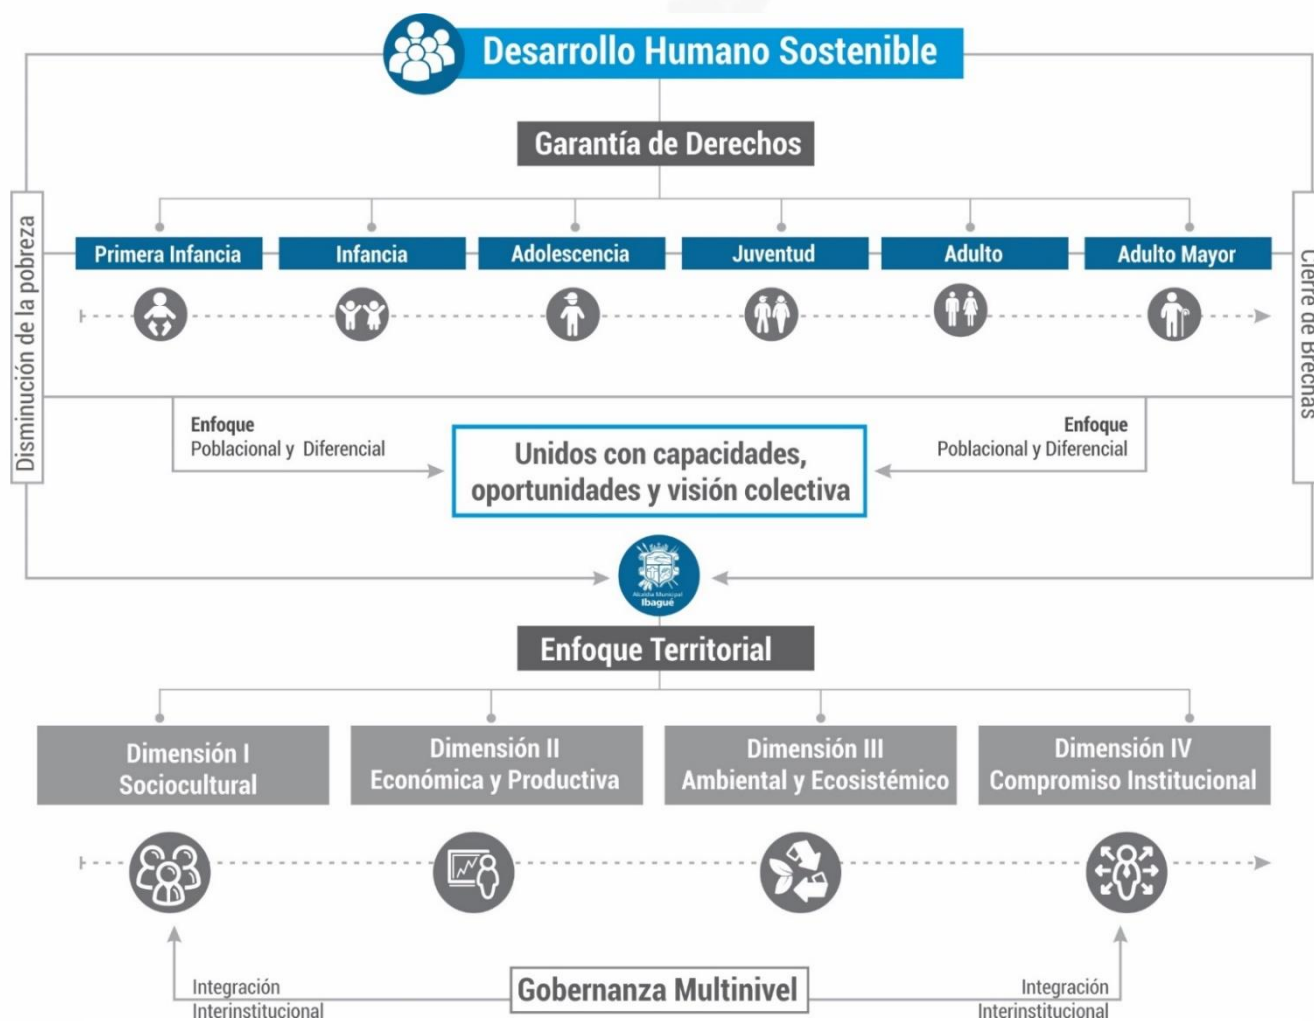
Desarrollo Humano Sostenible

Garantía de Derechos

Disminución de la pobreza

Cierre de Brechas

Primera Infancia

Infancia

Adolescencia

Juventud

Adulto

Adulto Mayor

Enfoque
Poblacional y Diferencial

Unidos con capacidades, oportunidades y visión colectiva

Enfoque
Poblacional y Diferencial

Alcaldía Municipal
Ibagué

Enfoque Territorial

Dimensión I
Sociocultural

Dimensión II
Económica y Productiva

Dimensión III
Ambiental y Ecosistémico

Dimensión IV
Compromiso Institucional

Integración
Interinstitucional

Gobernanza Multinivel

Integración
Interinstitucional